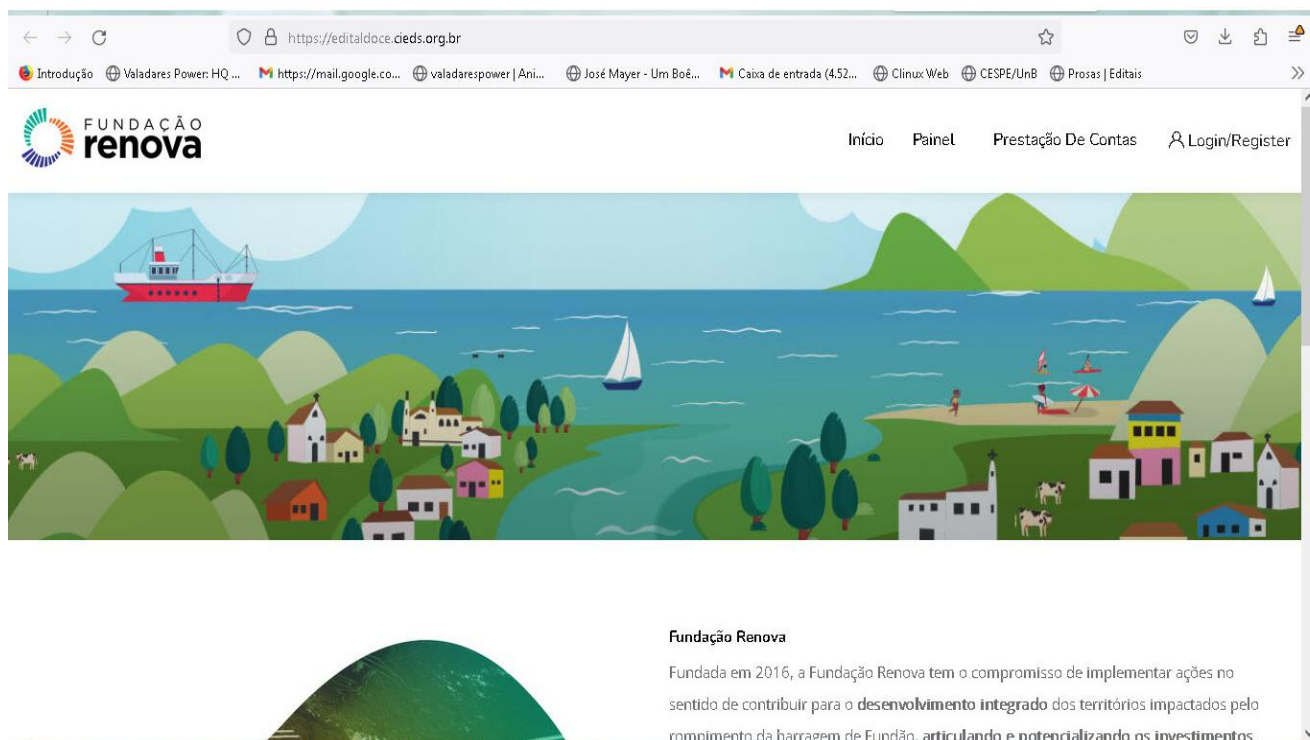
https://editaldoce.cieds.org.br

Introdução Valadares Power: HQ ... https://mail.google.co... valadarespower | Ani... José Mayer - Um Boê... Caixa de entrada (4.52... Clinux Web CESPE/UnB Prosas | Editais

FUNDAÇÃO renova

Início Painel Prestação De Contas Login/Register

Fundação Renova

Fundada em 2016, a Fundação Renova tem o compromisso de implementar ações no sentido de contribuir para o desenvolvimento integrado dos territórios impactados pelo rompimento da barragem de Fundão, articulando e potencializando os investimentos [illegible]